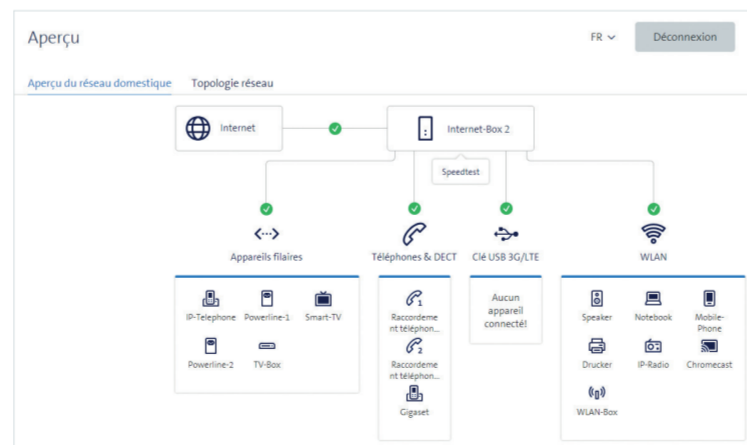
Aperçu

FR

Déconnexion

Aperçu du réseau domestique

Topologie réseau

Internet

Internet-Box 2

Speedtest

Appareils filaires

Téléphones & DECT

Clé USB 3G/LTE

WLAN

IP-Telephone

Powerline-1

Smart-TV

Powerline-2

TV-Box

1

Raccordement téléphon...

2

Raccordement téléphon...

Gigaset

Aucun appareil connecté!

Speaker

Notebook

Mobile-Phone

Drucker

IP-Radio

Chromecast

WLAN-Box